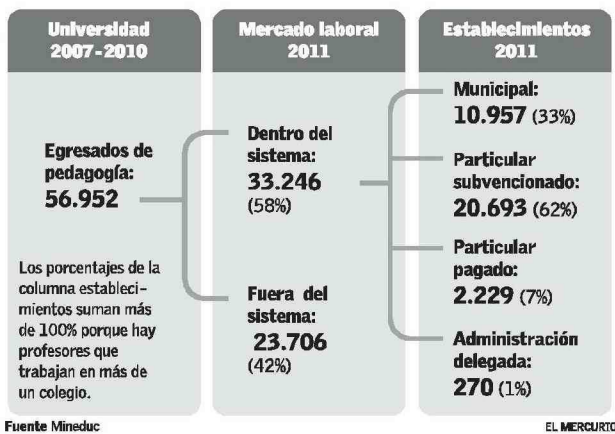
Universidad 2007-2010

Egresados de pedagogía: 56.952

Los porcentajes de la columna establecimientos suman más de 100% porque hay profesores que trabajan en más de un colegio.

Mercado laboral 2011

Dentro del sistema: 33.246 (58%)

Fuera del sistema: 23.706 (42%)

Establecimientos 2011

Municipal: 10.957 (33%)

Particular subvencionado: 20.693 (62%)

Particular pagado: 2.229 (7%)

Administración delegada: 270 (1%)

Fuente Mineduc

EL MERCURIO